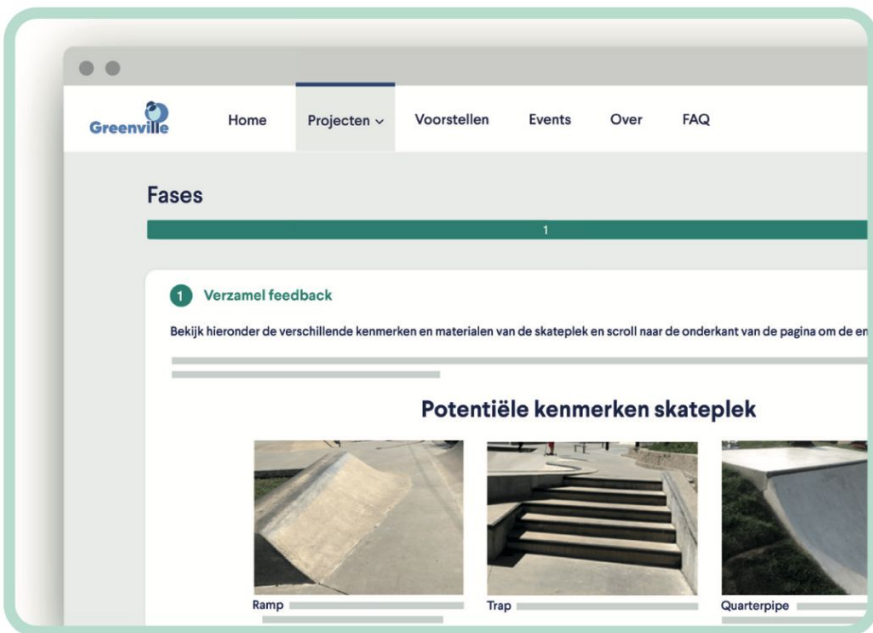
Greenville

Home
Projecten
Voorstellen
Events
Over
FAQ

Fases

1

1 Verzamel feedback

Bekijk hieronder de verschillende kenmerken en materialen van de skateplek en scroll naar de onderkant van de pagina om de en

Potentiële kenmerken skateplek

Ramp

Trap

Quarterpipe